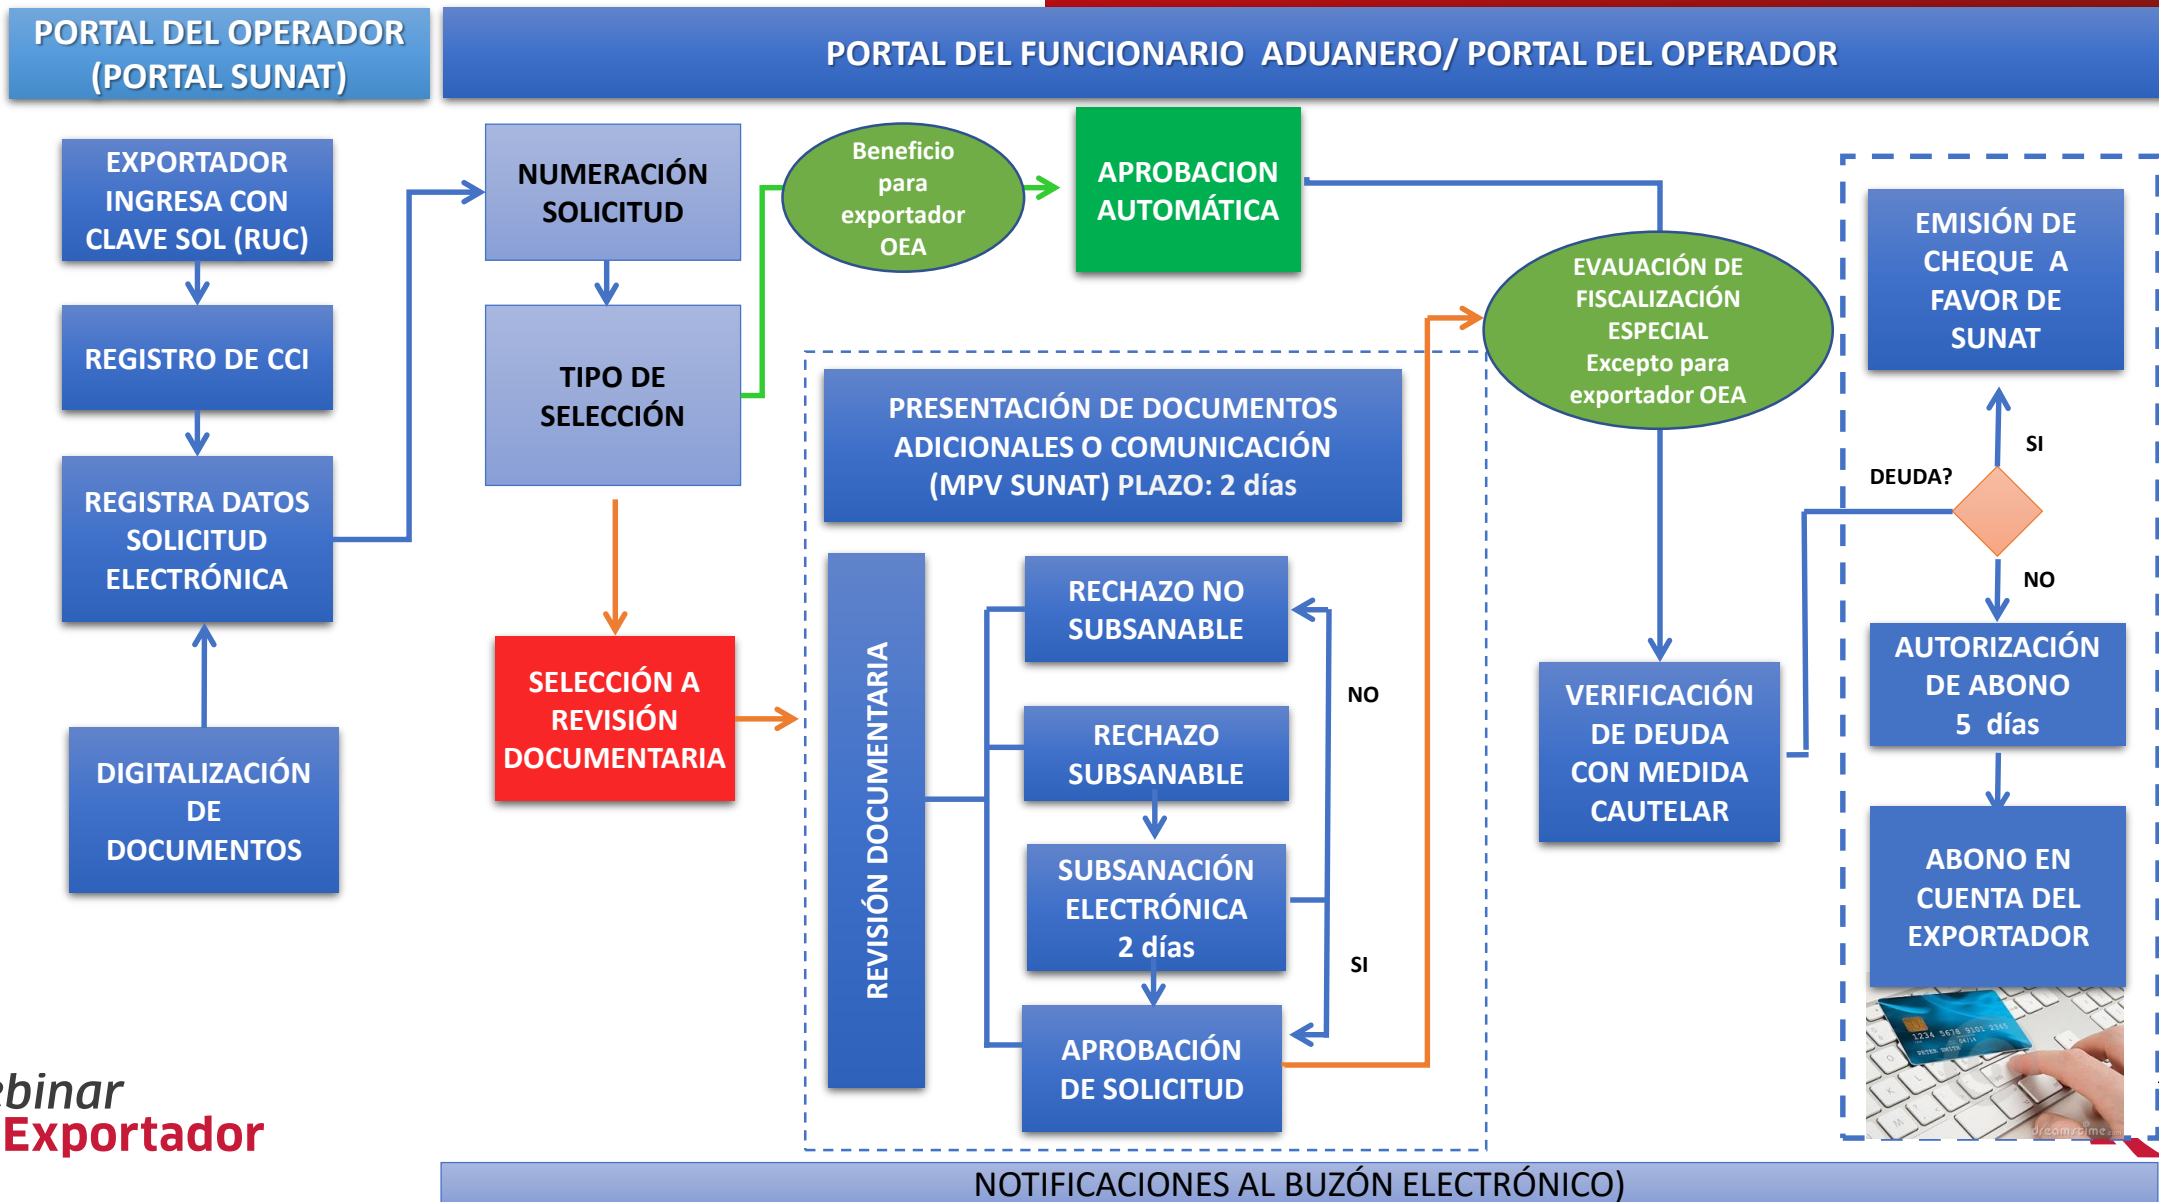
PORTAL DEL OPERADOR (PORTAL SUNAT)

PORTAL DEL FUNCIONARIO ADUANERO/ PORTAL DEL OPERADOR

EXPORTADOR INGRESA CON CLAVE SOL (RUC)

REGISTRO DE CCI

REGISTRA DATOS SOLICITUD ELECTRÓNICA

DIGITALIZACIÓN DE DOCUMENTOS

NUMERACIÓN SOLICITUD

TIPO DE SELECCIÓN

SELECCIÓN A REVISIÓN DOCUMENTARIA

Beneficio para exportador OEA

APROBACION AUTOMÁTICA

EVAUACIÓN DE FISCALIZACIÓN ESPECIAL Excepto para exportador OEA

PRESENTACIÓN DE DOCUMENTOS ADICIONALES O COMUNICACIÓN (MPV SUNAT) PLAZO: 2 días

REVISIÓN DOCUMENTARIA

RECHAZO NO SUBSANABLE

RECHAZO SUBSANABLE

SUBSANACIÓN ELECTRÓNICA 2 días

APROBACIÓN DE SOLICITUD

NO

SI

VERIFICACIÓN DE DEUDA CON MEDIDA CAUTELAR

EMISIÓN DE CHEQUE A FAVOR DE SUNAT

SI

DEUDA?

NO

AUTORIZACIÓN DE ABONO 5 días

ABONO EN CUENTA DEL EXPORTADOR

binar Exportador

NOTIFICACIONES AL BUZÓN ELECTRÓNICO)